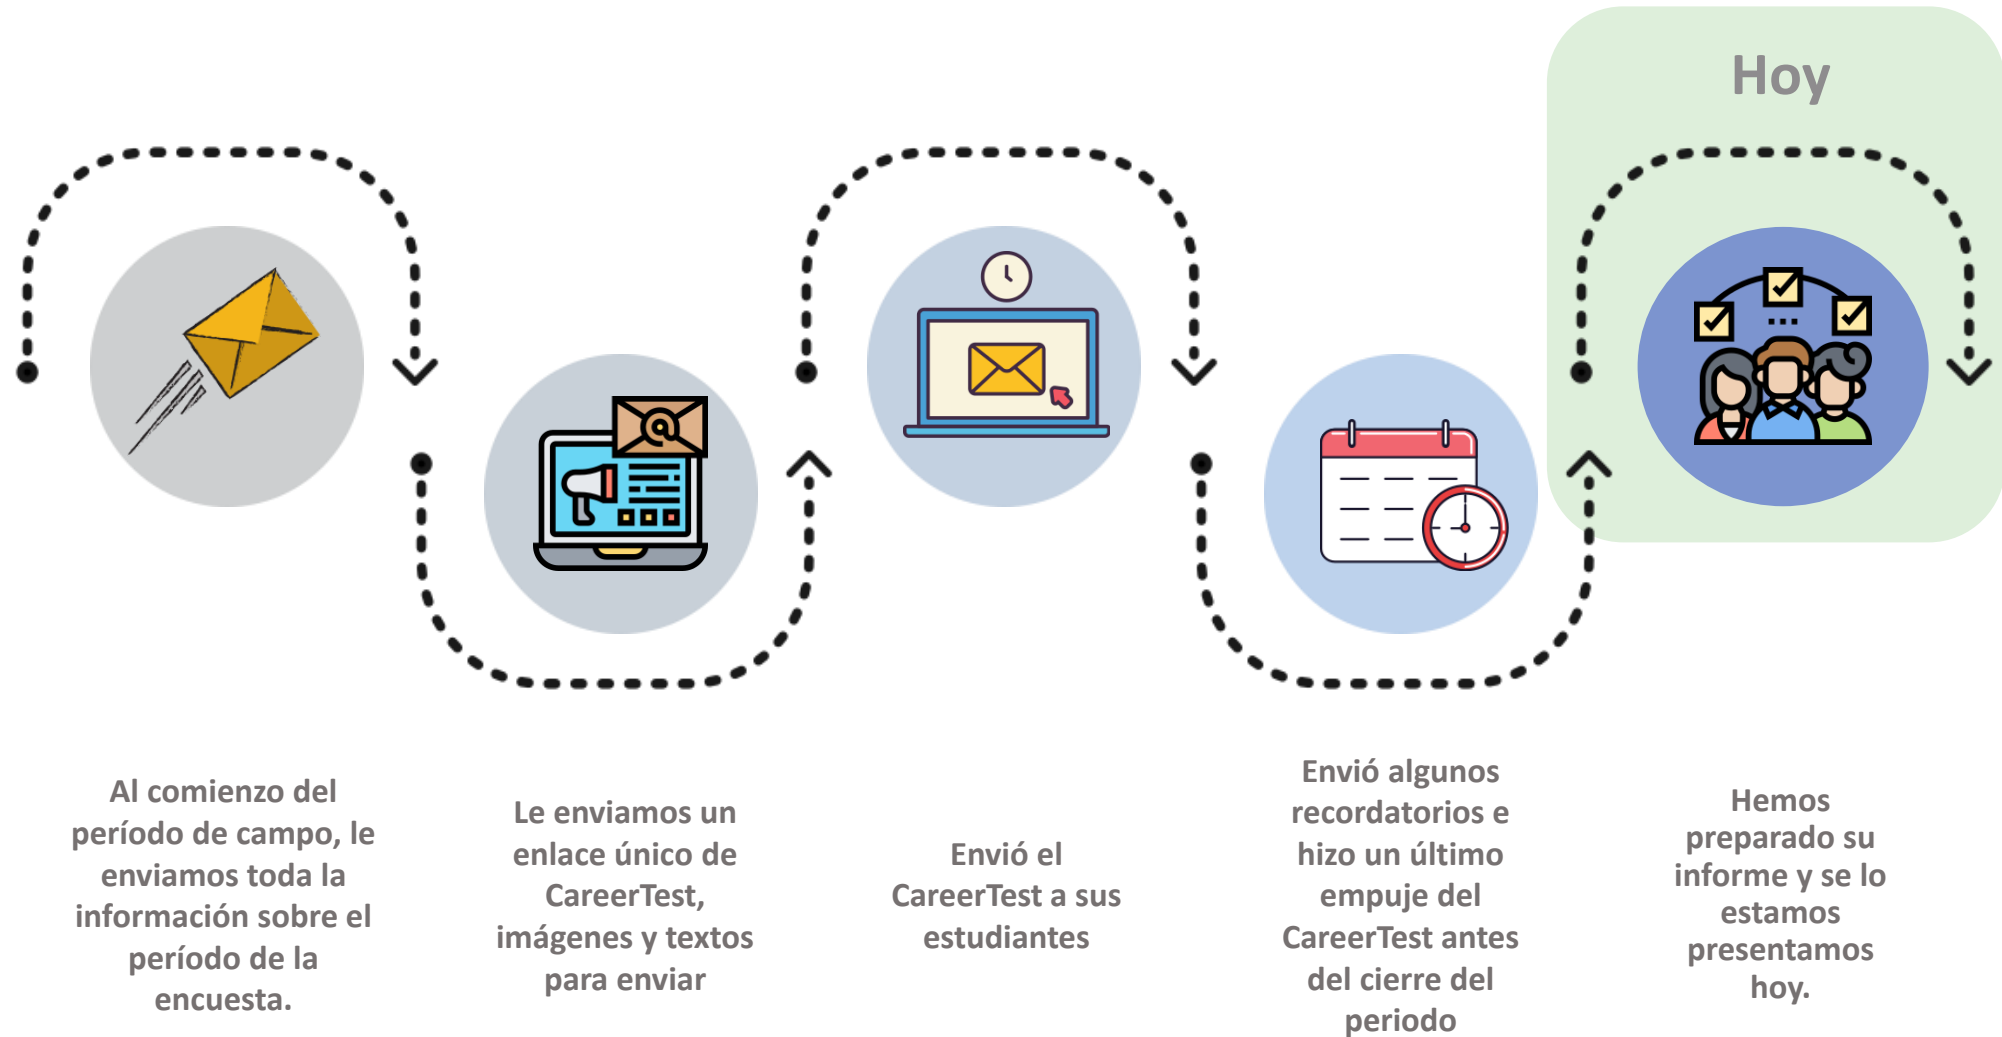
Hoy

Al comienzo del período de campo, le enviamos toda la información sobre el período de la encuesta.

Le enviamos un enlace único de CareerTest, imágenes y textos para enviar

Envió el CareerTest a sus estudiantes

Envió algunos recordatorios e hizo un último empuje del CareerTest antes del cierre del periodo

Hemos preparado su informe y se lo estamos presentamos hoy.